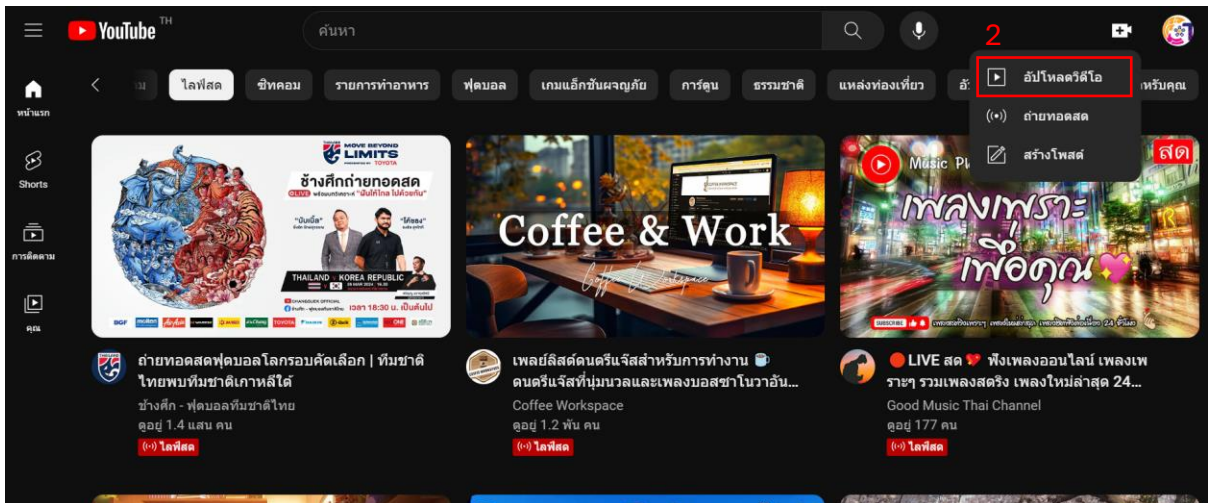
YouTube TH

ค้นหา

2

อัปโหลดวิดีโอ
ถ่ายทอดสด
สร้างโพสต์

หน้าแรก
Shorts
การติดตาม
คุณ

ไลฟ์สด ซิทคอม รายการทำอาหาร ฟุตบอล เกมแอ็กชันผจญภัย การ์ตูน ธรรมชาติ แหล่งท่องเที่ยว หรับคุณ

MOVE BEYOND LIMITS

ช้างศึกถ่ายทอดสด

THAILAND - KOREA REPUBLIC

เวลา 18:30 น. เป็นต้นไป

Coffee & Work

Music Pl

สด

เพลงเพราะ เพื่อคุณ

ถ่ายทอดสดฟุตบอลโลกรอบคัดเลือก | ทีมชาติไทยพบทีมชาติเกาหลีใต้
ช้างศึก - ฟุตบอลทีมชาติไทย
ดูอยู่ 1.4 แสน คน
ไลฟ์สด

เพลย์ลิสต์ดนตรีแจ๊สสำหรับการทำงาน ☕ ดนตรีแจ๊สที่นุ่มนวลและเพลงบอสซาโนวาอัน...
Coffee Workspace
ดูอยู่ 1.2 พัน คน
ไลฟ์สด

🔴LIVE สด 💔 ฟังเพลงออนไลน์ เพลงเพราะๆ รวมเพลงสตริง เพลงใหม่ล่าสุด 24...
Good Music Thai Channel
ดูอยู่ 177 คน
ไลฟ์สด